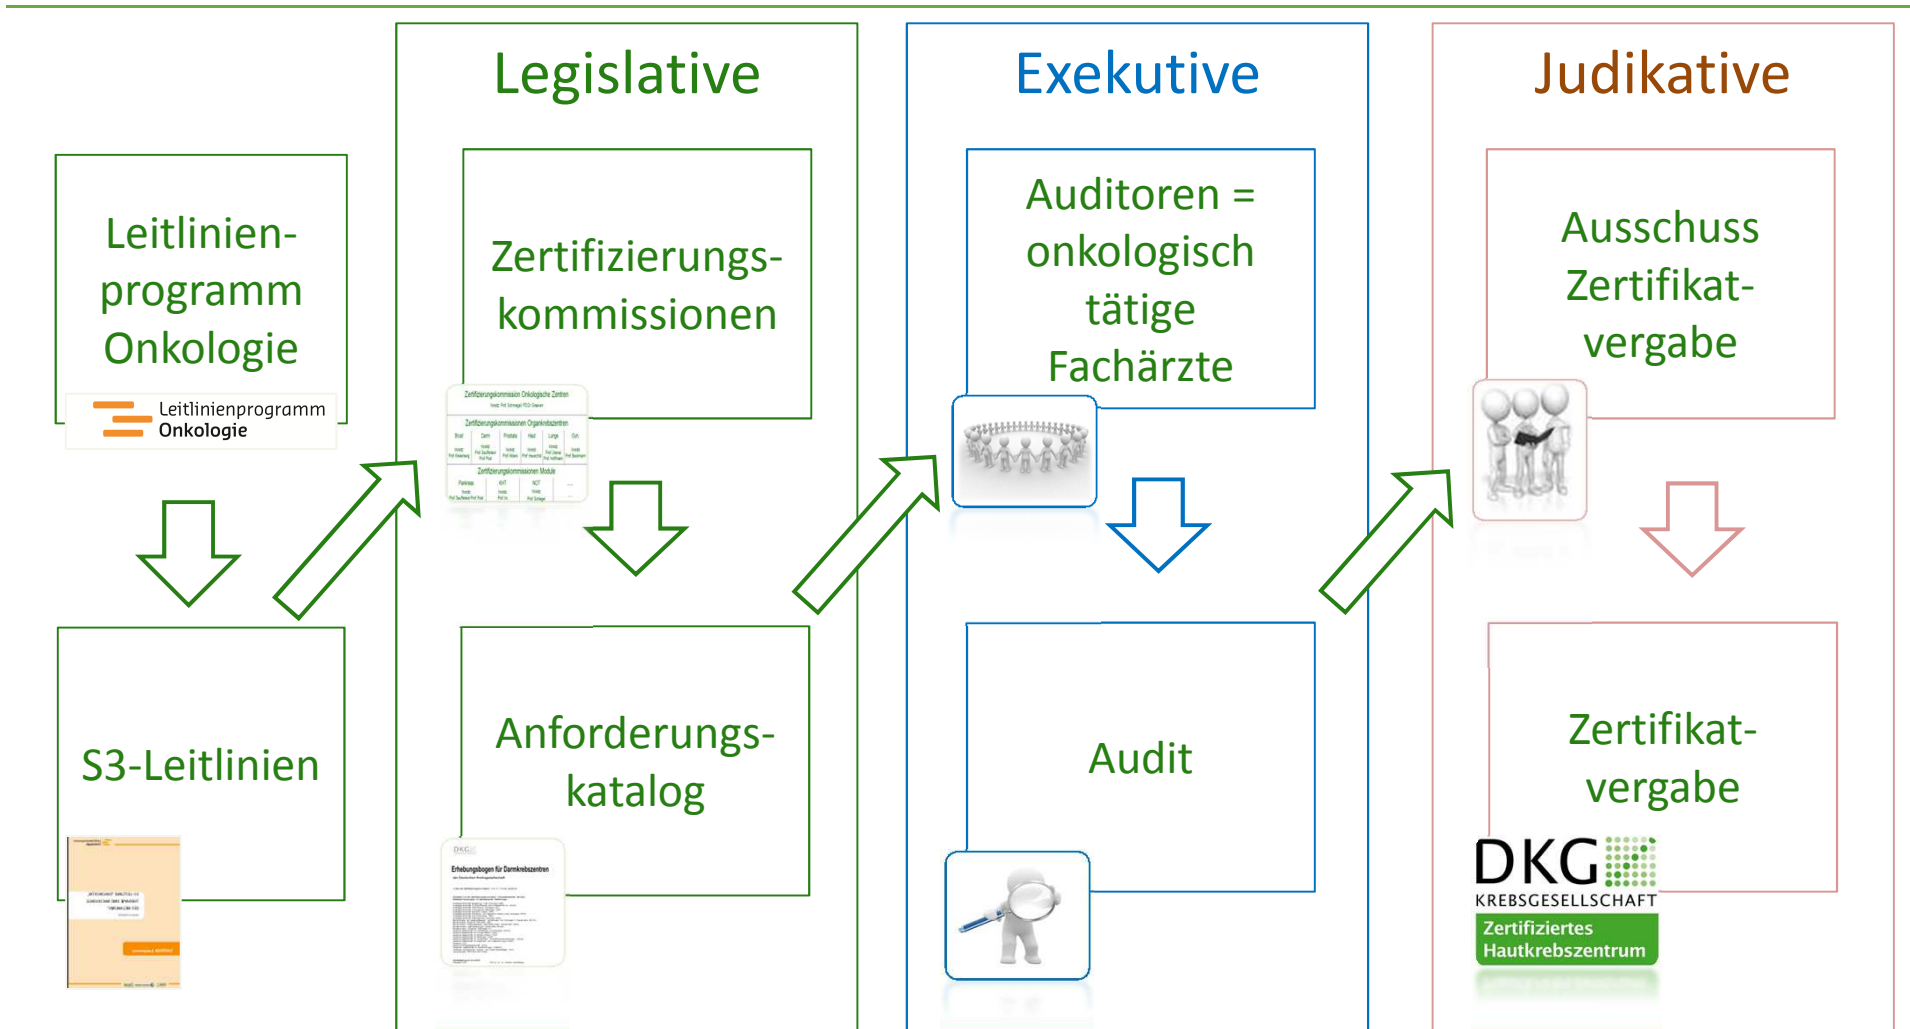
Leitlinienprogramm Onkologie

Leitlinienprogramm Onkologie

S3-Leitlinien

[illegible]

Legislative

Zertifizierungskommissionen

Zertifizierungskommission Onkologische Zentren

Zertifizierungskommissionen Organkrebszentren

Zertifizierungskommissionen Module

Anforderungskatalog

DKG

Erhebungsbogen für Darmkrebszentren

Exekutive

Auditoren = onkologisch tätige Fachärzte

Audit

Judikative

Ausschuss Zertifikatvergabe

Zertifikatvergabe

DKG
KREBSGESELLSCHAFT
Zertifiziertes Hautkrebszentrum